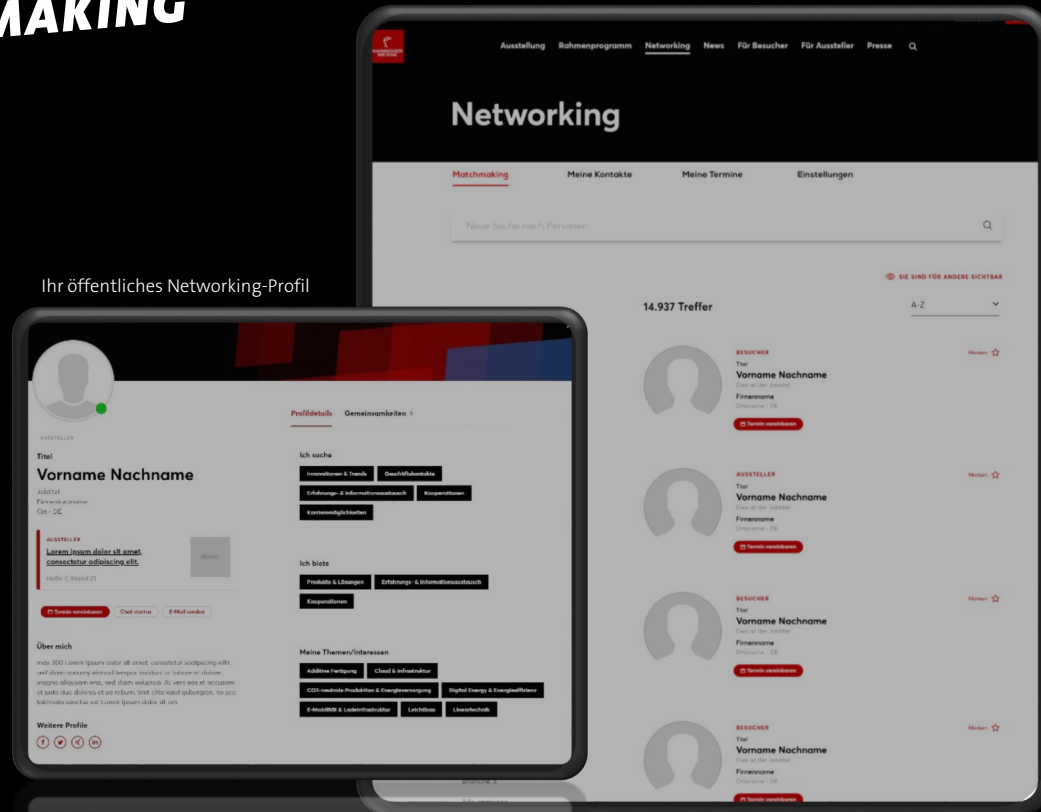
MAKING

Ihr öffentliches Networking-Profil

HANNOVER MESSE

Ausstellung Rahmenprogramm Networking News Für Besucher Für Aussteller Presse

Networking

Matchmaking Meine Kontakte Meine Termine Einstellungen

Neue Suche nach Personen

SIE SIND FÜR ANDERE SICHTBAR

14.937 Treffer

A-Z

BESUCHER
Titel
Vorname Nachname
Das ist der Jobtitel
Firmenname
Ortsname · DE
Termin vereinbaren
Merken

AUSSTELLER
Titel
Vorname Nachname
Das ist der Jobtitel
Firmenname
Ortsname · DE
Termin vereinbaren
Merken

BESUCHER
Titel
Vorname Nachname
Das ist der Jobtitel
Firmenname
Ortsname · DE
Termin vereinbaren
Merken

BESUCHER
Titel
Vorname Nachname
Das ist der Jobtitel
Firmenname
Ortsname · DE
Termin vereinbaren
Merken

AUSSTELLER
Titel
Vorname Nachname
Jobtitel
Firmenname
Ort · DE

AUSSTELLER
Lorem ipsum dolor sit amet, consectetur adipiscing elit.
Halle 1, Stand 21

Termin vereinbaren Chat starten E-Mail senden

Über mich
max 300 Lorem ipsum dolor sit amet, consetetur sadipscing elitr, sed diam nonumy eirmod tempor invidunt ut labore et dolore magna aliquyam erat, sed diam voluptua. At vero eos et accusam et justo duo dolores et ea rebum. Stet clita kasd gubergren, no sea takimata sanctus est Lorem ipsum dolor sit am

Weitere Profile

Profildetails Gemeinsamkeiten

Ich suche
Innovationen & Trends Geschäftskontakte Erfahrungs- & Informationsaustausch Kooperationen Karrieremöglichkeiten

Ich biete
Produkte & Lösungen Erfahrungs- & Informationsaustausch Kooperationen

Meine Themen/Interessen
Additive Fertigung Cloud & Infrastruktur CO2-neutrale Produktion & Energieversorgung Digital Energy & Energieeffizienz E-Mobilität & Ladeinfrastruktur Leichtbau Lineartechnik